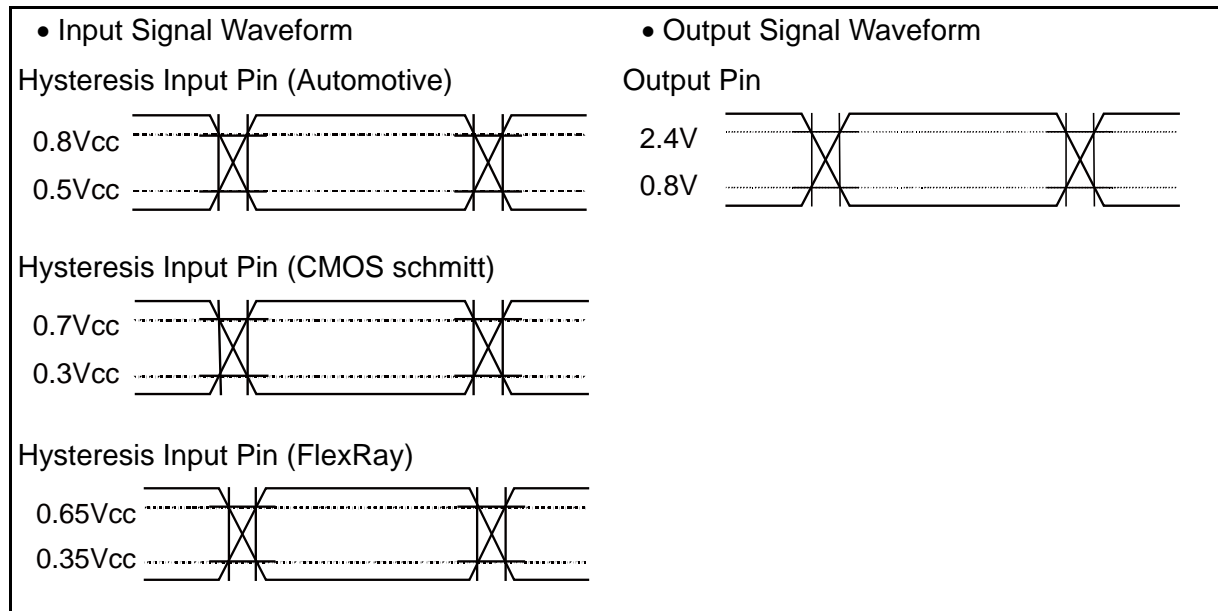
• Input Signal Waveform

Hysteresis Input Pin (Automotive)

0.8Vcc
0.5Vcc

Hysteresis Input Pin (CMOS schmitt)

0.7Vcc
0.3Vcc

Hysteresis Input Pin (FlexRay)

0.65Vcc
0.35Vcc

• Output Signal Waveform

Output Pin

2.4V
0.8V